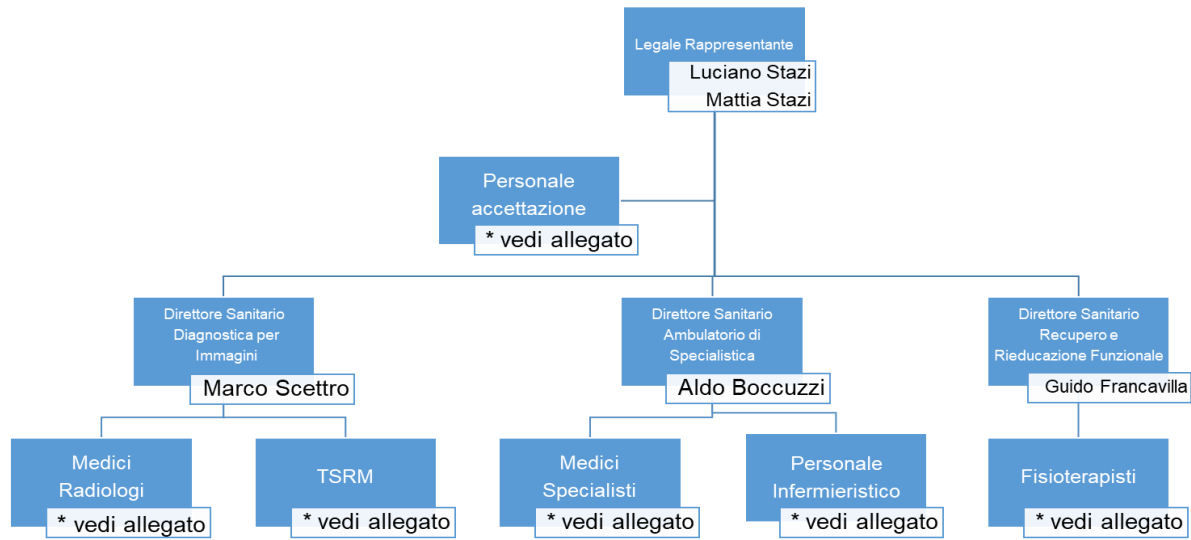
Legale Rappresentante
Luciano Stazi
Mattia Stazi

Personale accettazione
* vedi allegato

Direttore Sanitario Diagnostica per Immagini
Marco Scettro

Direttore Sanitario Ambulatorio di Specialistica
Aldo Boccuzzi

Direttore Sanitario Recupero e Rieducazione Funzionale
Guido Francavilla

Medici Radiologi
* vedi allegato

TSRM
* vedi allegato

Medici Specialisti
* vedi allegato

Personale Infermieristico
* vedi allegato

Fisioterapisti
* vedi allegato